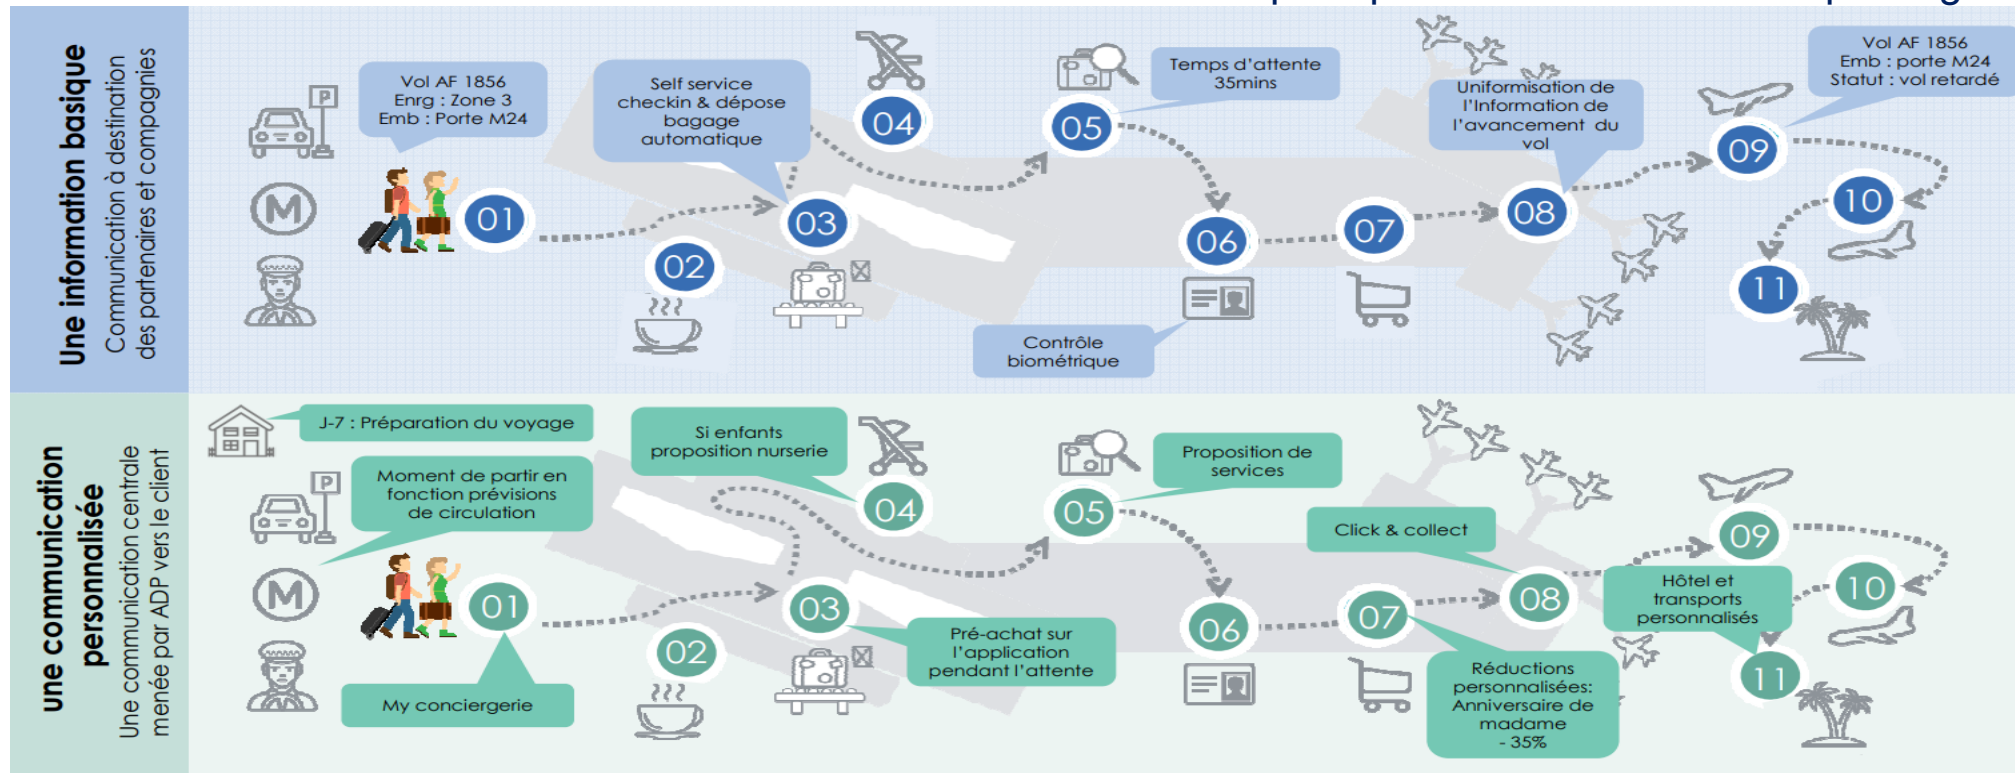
Une information basique
Communication à destination des partenaires et compagnies

Vol AF 1856
Enrg : Zone 3
Emb : Porte M24

01

02

Self service checkin & dépose bagage automatique

03

04

05

Temps d'attente 35mins

06

Contrôle biométrique

07

Uniformisation de l'Information de l'avancement du vol

08

09

Vol AF 1856
Emb : porte M24
Statut : vol retardé

10

11

une communication personnalisée
Une communication centrale menée par ADP vers le client

J-7 : Préparation du voyage

Moment de partir en fonction prévisions de circulation

01

My conciergerie

02

03

Pré-achat sur l'application pendant l'attente

Si enfants proposition nurserie

04

05

Proposition de services

06

07

Réductions personnalisées: Anniversaire de madame - 35%

Click & collect

08

09

Hôtel et transports personnalisés

10

11